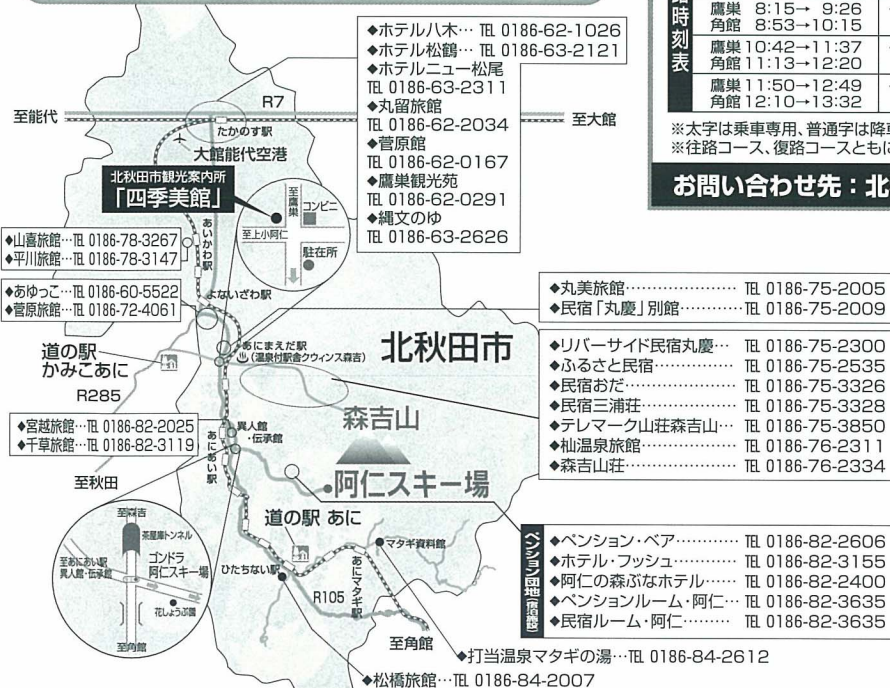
◆ホテル八木… TEL 0186-62-1026
◆ホテル松鶴… TEL 0186-63-2121
◆ホテルニュー松尾
TEL 0186-63-2311
◆丸留旅館
TEL 0186-62-2034
◆菅原館
TEL 0186-62-0167
◆鷹巣観光苑
TEL 0186-62-0291
◆縄文のゆ
TEL 0186-63-2626

時刻表
鷹巣 8:15→ 9:26
角館 8:53→10:15
鷹巣10:42→11:37
角館11:13→12:20
鷹巣11:50→12:49
角館12:10→13:32

※太字は乗車専用、普通字は降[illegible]
※往路コース、復路コースともに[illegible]

お問い合わせ先：北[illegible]

至能代
R7
至大館
たかのす駅
大館能代空港
北秋田市観光案内所
「四季美館」
至鷹巣
コンビニ
至上小阿仁
駐在所
あいかわ駅
◆山喜旅館…TEL 0186-78-3267
◆平川旅館…TEL 0186-78-3147
◆あゆっこ…TEL 0186-60-5522
◆菅原旅館…TEL 0186-72-4061
よないざわ駅
あにまえだ駅
(温泉付駅舎クウィンス森吉)
道の駅
かみこあに
R285
北秋田市
◆丸美旅館……………… TEL 0186-75-2005
◆民宿「丸慶」別館………… TEL 0186-75-2009
◆リバーサイド民宿丸慶… TEL 0186-75-2300
◆ふるさと民宿…………… TEL 0186-75-2535
◆民宿おだ………………… TEL 0186-75-3326
◆民宿三浦荘……………… TEL 0186-75-3328
◆テレマーク山荘森吉山… TEL 0186-75-3850
◆杣温泉旅館……………… TEL 0186-76-2311
◆森吉山荘………………… TEL 0186-76-2334
森吉山
◆宮越旅館…TEL 0186-82-2025
◆千草旅館…TEL 0186-82-3119
異人館
・伝承館
あにあい駅
阿仁スキー場
至秋田
至森吉
至あにあい駅
異人館・伝承館
ゴンドラ
阿仁スキー場
花しょうぶ園
至角館
道の駅 あに
マタギ資料館
ひたちない駅
あにマタギ駅
R105
至角館
ペンション団地（宿泊施設）
◆ペンション・ベア………… TEL 0186-82-2606
◆ホテル・フッシュ………… TEL 0186-82-3155
◆阿仁の森ぶなホテル…… TEL 0186-82-2400
◆ペンションルーム・阿仁… TEL 0186-82-3635
◆民宿ルーム・阿仁……… TEL 0186-82-3635
◆打当温泉マタギの湯…TEL 0186-84-2612
◆松橋旅館…TEL 0186-84-2007